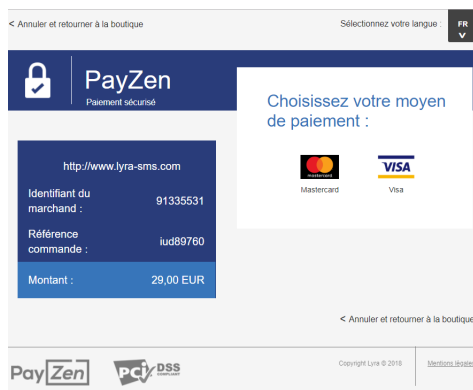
< Annuler et retourner à la boutique

Sélectionnez votre langue : FR

PayZen
Paiement sécurisé

Choisissez votre moyen de paiement :

mastercard
Mastercard

VISA
Visa

http://www.lyra-sms.com

| Identifiant du marchand : | 91335531 |
|---|---|
| Référence commande : | iud89760 |
| Montant : | 29,00 EUR |

< Annuler et retourner à la boutique

PayZen

PCI DSS COMPLIANT

Copyright Lyra © 2018

Mentions légales